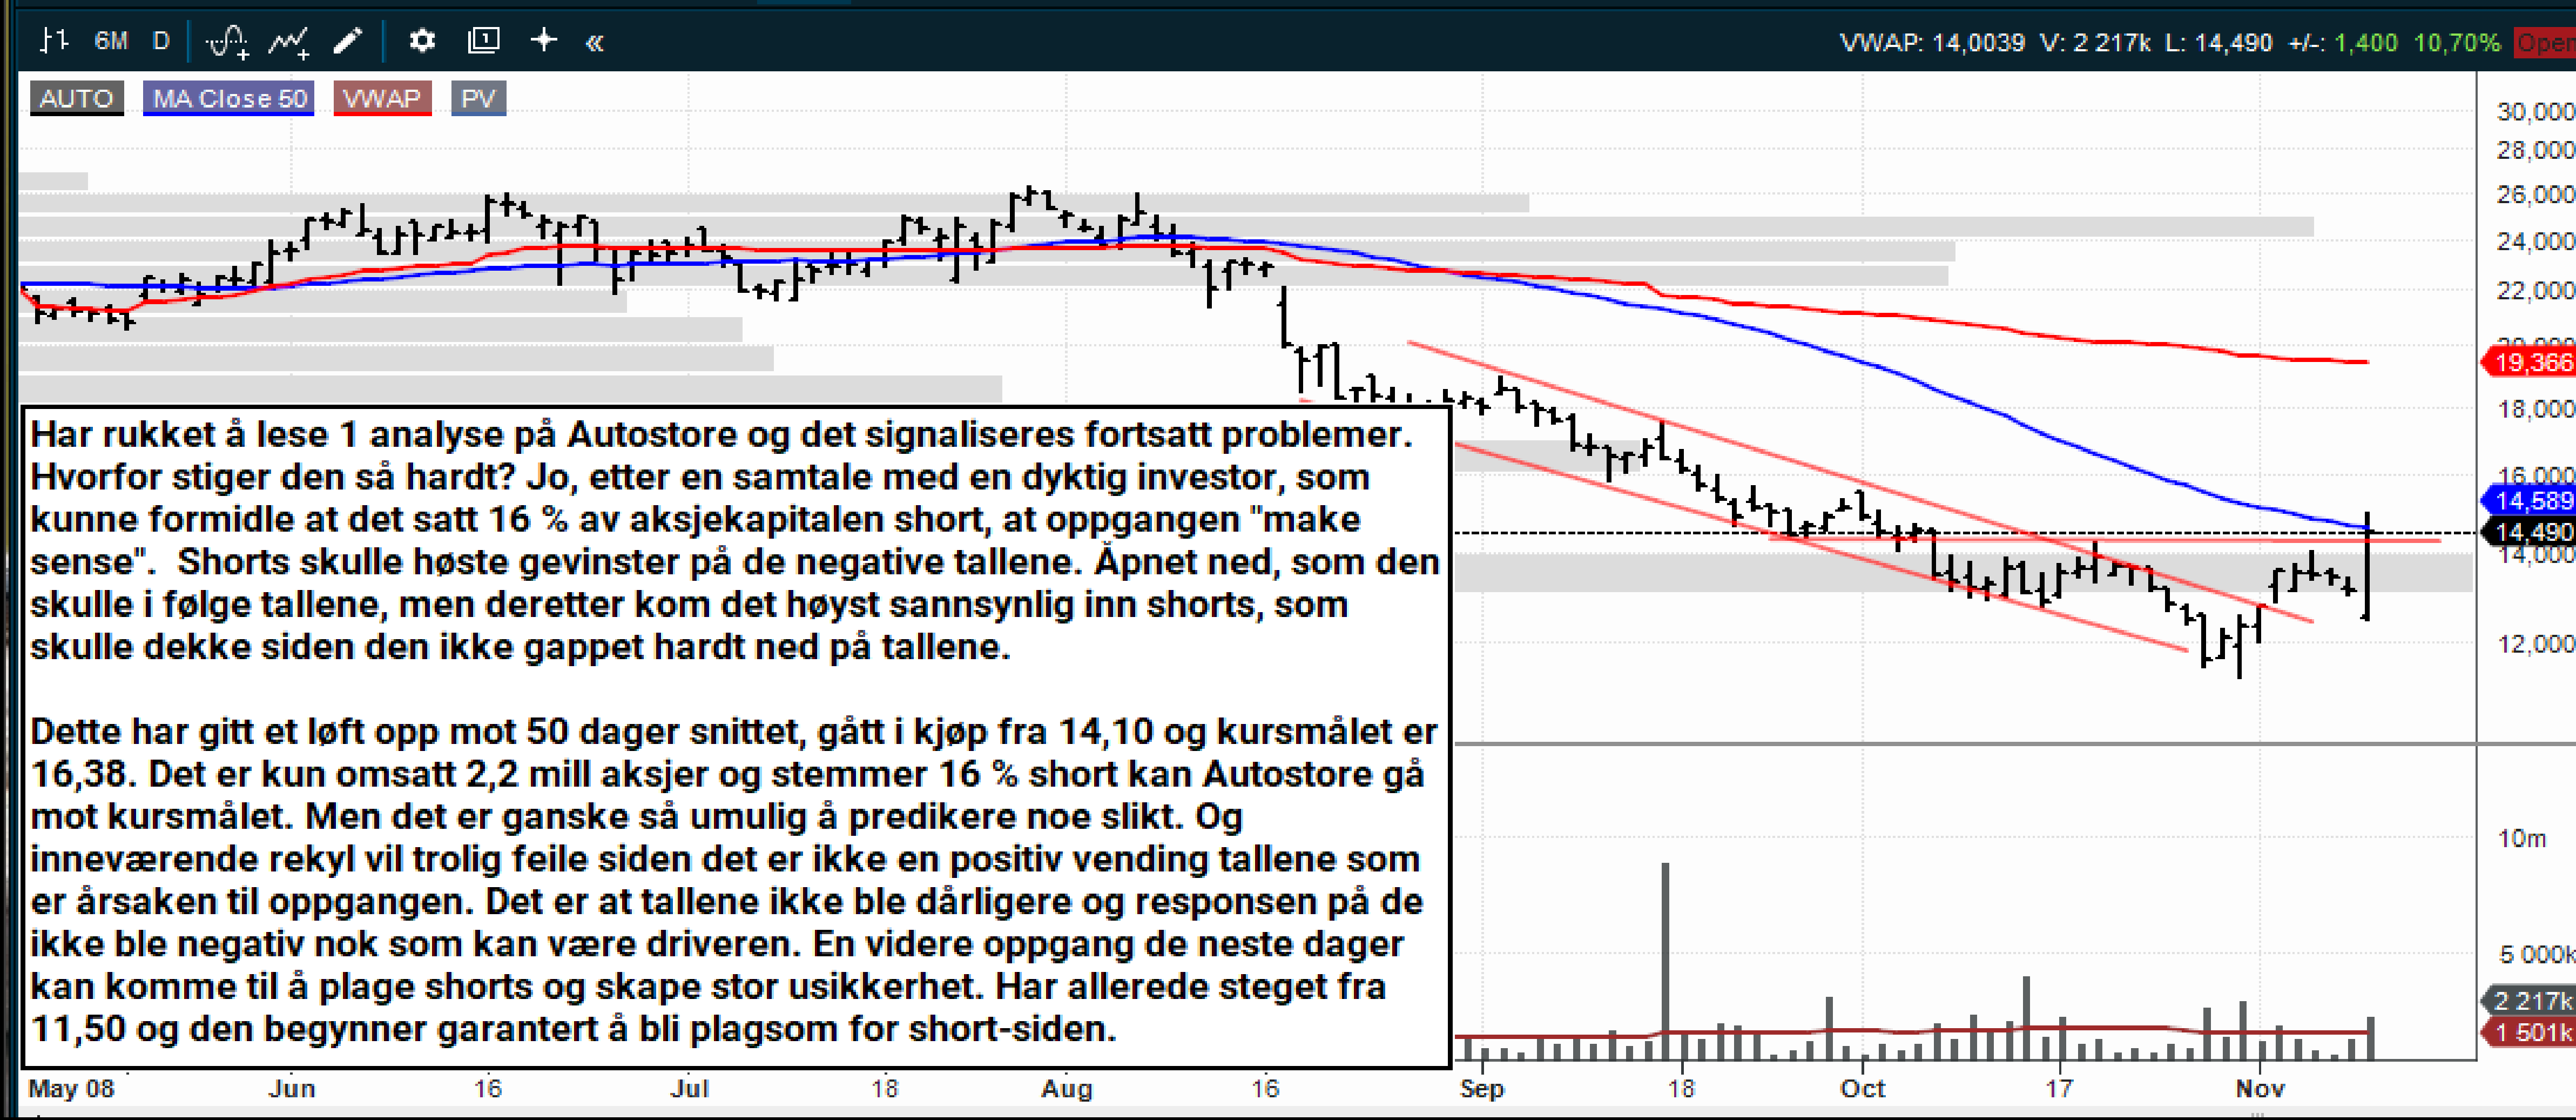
6M D

VWAP: 14,0039 V: 2 217k L: 14,490 +/-: 1,400 10,70% Open

AUTO MA Close 50 VWAP PV

30,000
28,000
26,000
24,000
22,000
19,366
18,000
16,000
14,589
14,490
14,000
12,000

Har rukket å lese 1 analyse på Autostore og det signaliseres fortsatt problemer. Hvorfor stiger den så hardt? Jo, etter en samtale med en dyktig investor, som kunne formidle at det satt 16 % av aksjekapitalen short, at oppgangen "make sense". Shorts skulle høste gevinster på de negative tallene. Åpnet ned, som den skulle i følge tallene, men deretter kom det høyst sannsynlig inn shorts, som skulle dekke siden den ikke gappet hardt ned på tallene.

Dette har gitt et løft opp mot 50 dager snittet, gått i kjøp fra 14,10 og kursmålet er 16,38. Det er kun omsatt 2,2 mill aksjer og stemmer 16 % short kan Autostore gå mot kursmålet. Men det er ganske så umulig å predikere noe slikt. Og inneværende rekyl vil trolig feile siden det er ikke en positiv vending tallene som er årsaken til oppgangen. Det er at tallene ikke ble dårligere og responsen på de ikke ble negativ nok som kan være driveren. En videre oppgang de neste dager kan komme til å plage shorts og skape stor usikkerhet. Har allerede steget fra 11,50 og den begynner garantert å bli plagsom for short-siden.

10m
5 000k
2 217k
1 501k

May 08 Jun 16 Jul 18 Aug 16 Sep 18 Oct 17 Nov